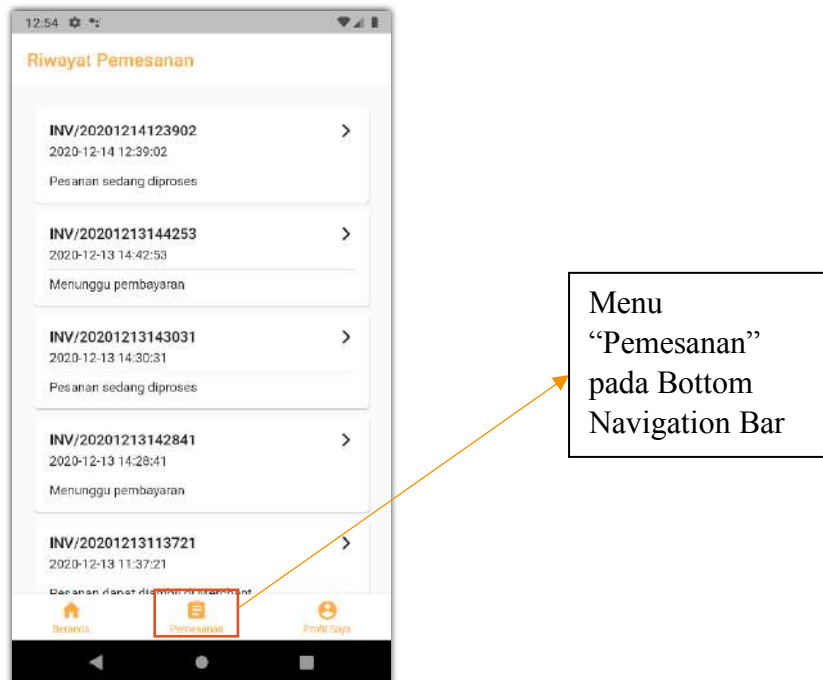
12:54

Riwayat Pemesanan

INV/20201214123902
2020-12-14 12:39:02
Pesanan sedang diproses

INV/20201213144253
2020-12-13 14:42:53
Menunggu pembayaran

INV/20201213143031
2020-12-13 14:30:31
Pesanan sedang diproses

INV/20201213142841
2020-12-13 14:28:41
Menunggu pembayaran

INV/20201213113721
2020-12-13 11:37:21
Pesanan dapat diambil di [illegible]

Beranda
Pemesanan
Profil Saya

Menu "Pemesanan" pada Bottom Navigation Bar